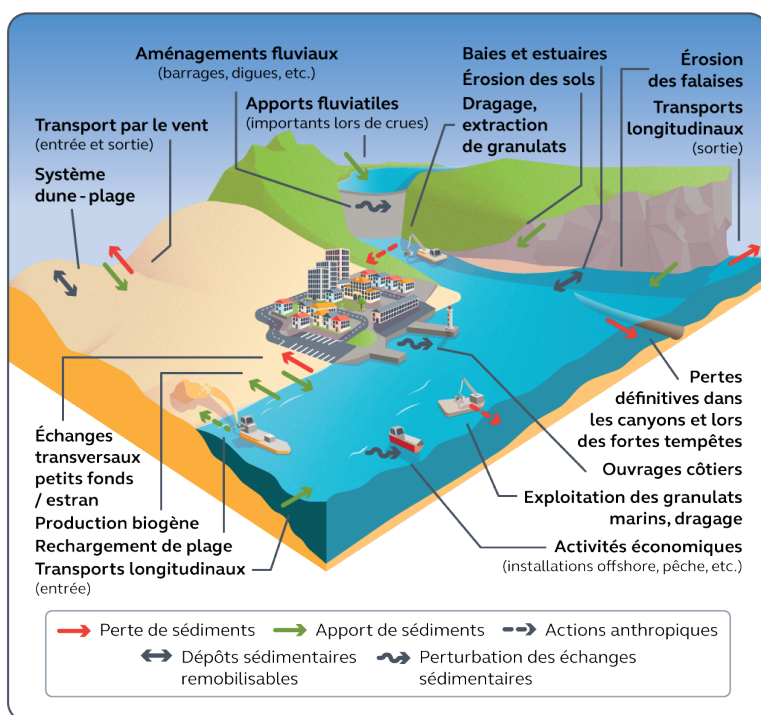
Aménagements fluviaux
(barrages, digues, etc.)

Apports fluviatiles
(importants lors de crues)

Baies et estuaires
Érosion des sols
Dragage, extraction de granulats

Érosion des falaises
Transports longitudinaux
(sortie)

Transport par le vent
(entrée et sortie)

Système dune - plage

Pertes définitives dans les canyons et lors des fortes tempêtes

Ouvrages côtiers

Exploitation des granulats marins, dragage

Activités économiques
(installations offshore, pêche, etc.)

Échanges transversaux petits fonds / estran
Production biogène
Rechargement de plage
Transports longitudinaux
(entrée)

Perte de sédiments
Apport de sédiments
Actions anthropiques
Dépôts sédimentaires remobilisables
Perturbation des échanges sédimentaires